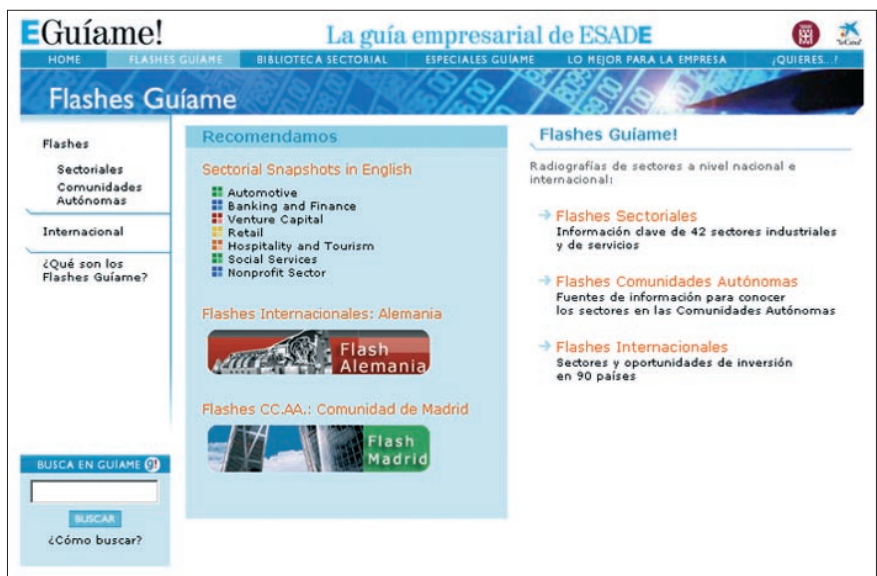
EGuíame!

La guía empresarial de ESADE

HOME | FLASHES GUÍAME | BIBLIOTECA SECTORIAL | ESPECIALES GUÍAME | LO MEJOR PARA LA EMPRESA | ¡QUIERES...!

Flashes Guíame

Flashes

Sectoriales

Comunidades Autónomas

Internacional

¿Qué son los Flashes Guíame?

BUSCA EN GUÍAME

BUSCAR

¿Cómo buscar?

Recomendamos

Sectorial Snapshots in English

Automotive

Banking and Finance

Venture Capital

Retail

Hospitality and Tourism

Social Services

Nonprofit Sector

Flashes Internacionales: Alemania

Flash Alemania

Flashes CC.AA.: Comunidad de Madrid

Flash Madrid

Flashes Guíame!

Radiografías de sectores a nivel nacional e internacional:

Flashes Sectoriales

Información clave de 42 sectores industriales y de servicios

Flashes Comunidades Autónomas

Fuentes de información para conocer los sectores en las Comunidades Autónomas

Flashes Internacionales

Sectores y oportunidades de inversión en 90 países